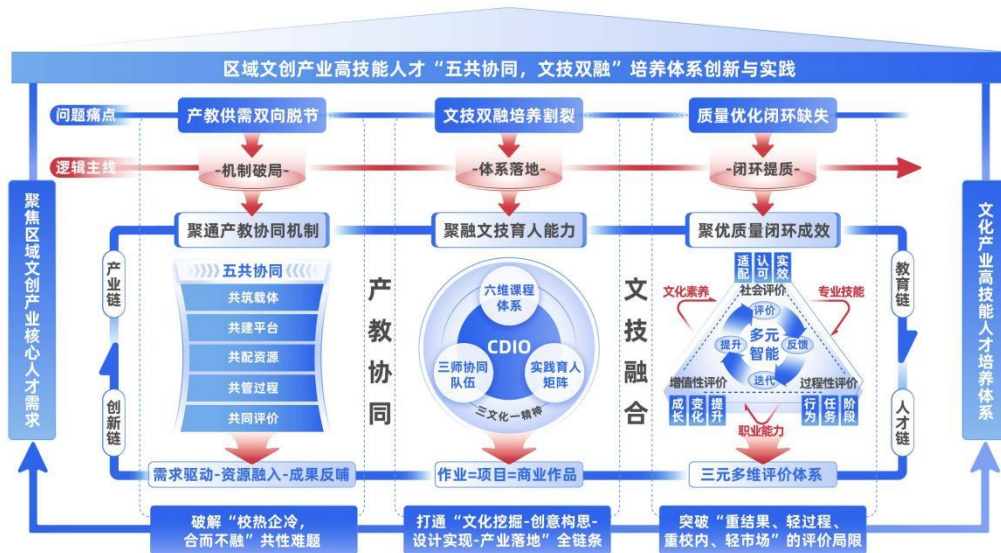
区域文创产业高技能人才“五共协同，文技双融”培养体系创新与实践

问题痛点
产教供需双向脱节
文技双融培养割裂
质量优化闭环缺失

逻辑主线
-机制破局-
-体系落地-
-闭环提质-

聚焦区域文创产业核心人才需求

文化产业高技能人才培养体系

聚通产教协同机制
聚融文技育人能力
聚优质量闭环成效

产业链
创新链

五共协同
共筑载体
共建平台
共配资源
共管过程
共同评价

产教协同

六维课程体系
CDIO
三师协同队伍
实践育人矩阵
三文化一精神

文技融合

适配
认可
实效
文化素养
社会评价
专业技能
评价
多元智能
提升
反馈
迭代
增值性评价
过程性评价
成长
变化
提升
行为
任务
阶段
职业能力

教育链
人才链

需求驱动-资源融入-成果反哺
作业=项目=商业作品
三元多维评价体系

破解“校热企冷，合而不融”共性难题
打通“文化挖掘-创意构思-设计实现-产业落地”全链条
突破“重结果、轻过程、重校内、轻市场”的评价局限